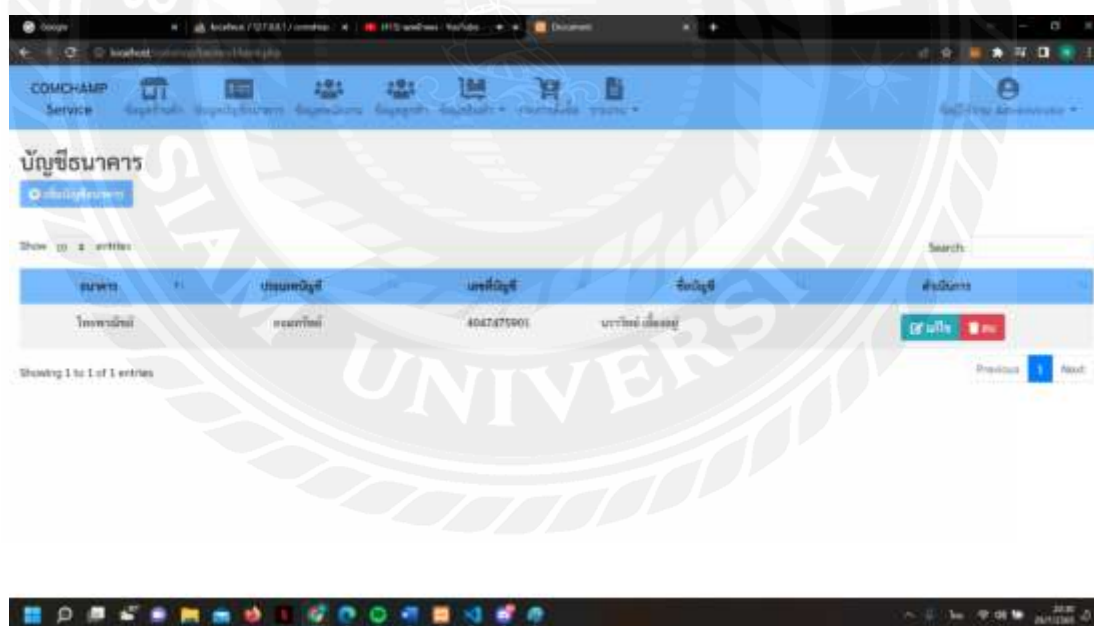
Google | localhost / 127.0.0.1 / comchamp | YouTube | Document

localhost

COMCHAMP Service

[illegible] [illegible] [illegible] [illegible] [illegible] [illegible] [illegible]

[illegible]

บัญชีธนาคาร

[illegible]

Show 10 entries

Search:

| ธนาคาร | ประเภทบัญชี | เลขที่บัญชี | ชื่อบัญชี | ดำเนินการ |
|---|---|---|---|---|
| ไทยพาณิชย์ | ออมทรัพย์ | 4047475901 | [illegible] | แก้ไข ลบ |

Showing 1 to 1 of 1 entries

Previous 1 Next

UNIVERSITY